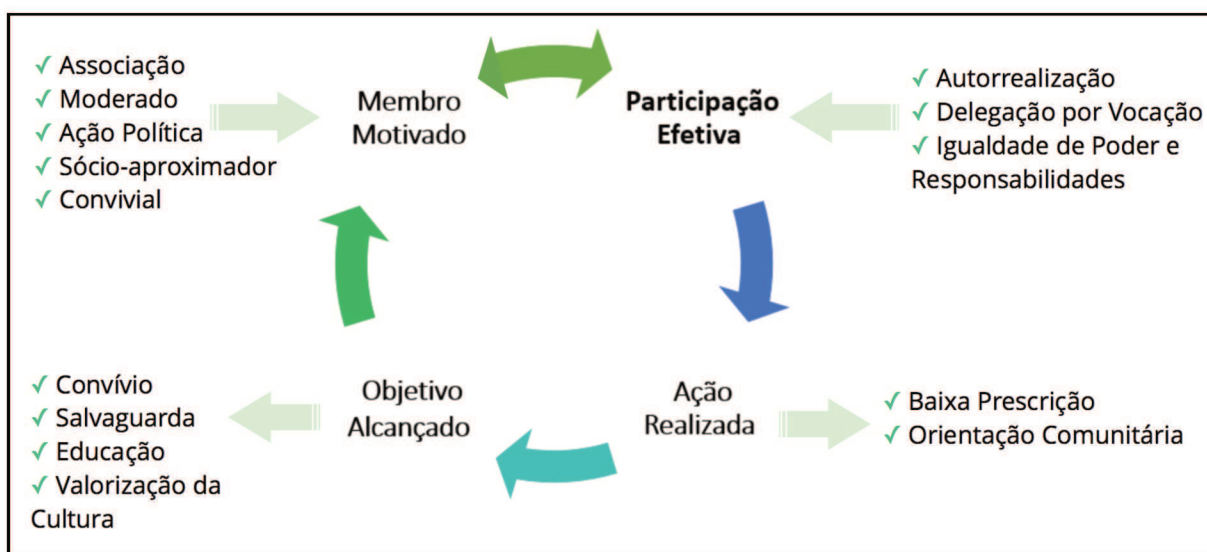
✓ Associação
✓ Moderado
✓ Ação Política
✓ Sócio-aproximador
✓ Convivial

Membro Motivado

Participação Efetiva

✓ Autorrealização
✓ Delegação por Vocação
✓ Igualdade de Poder e Responsabilidades

✓ Convívio
✓ Salvaguarda
✓ Educação
✓ Valorização da Cultura

Objetivo Alcançado

Ação Realizada

✓ Baixa Prescrição
✓ Orientação Comunitária